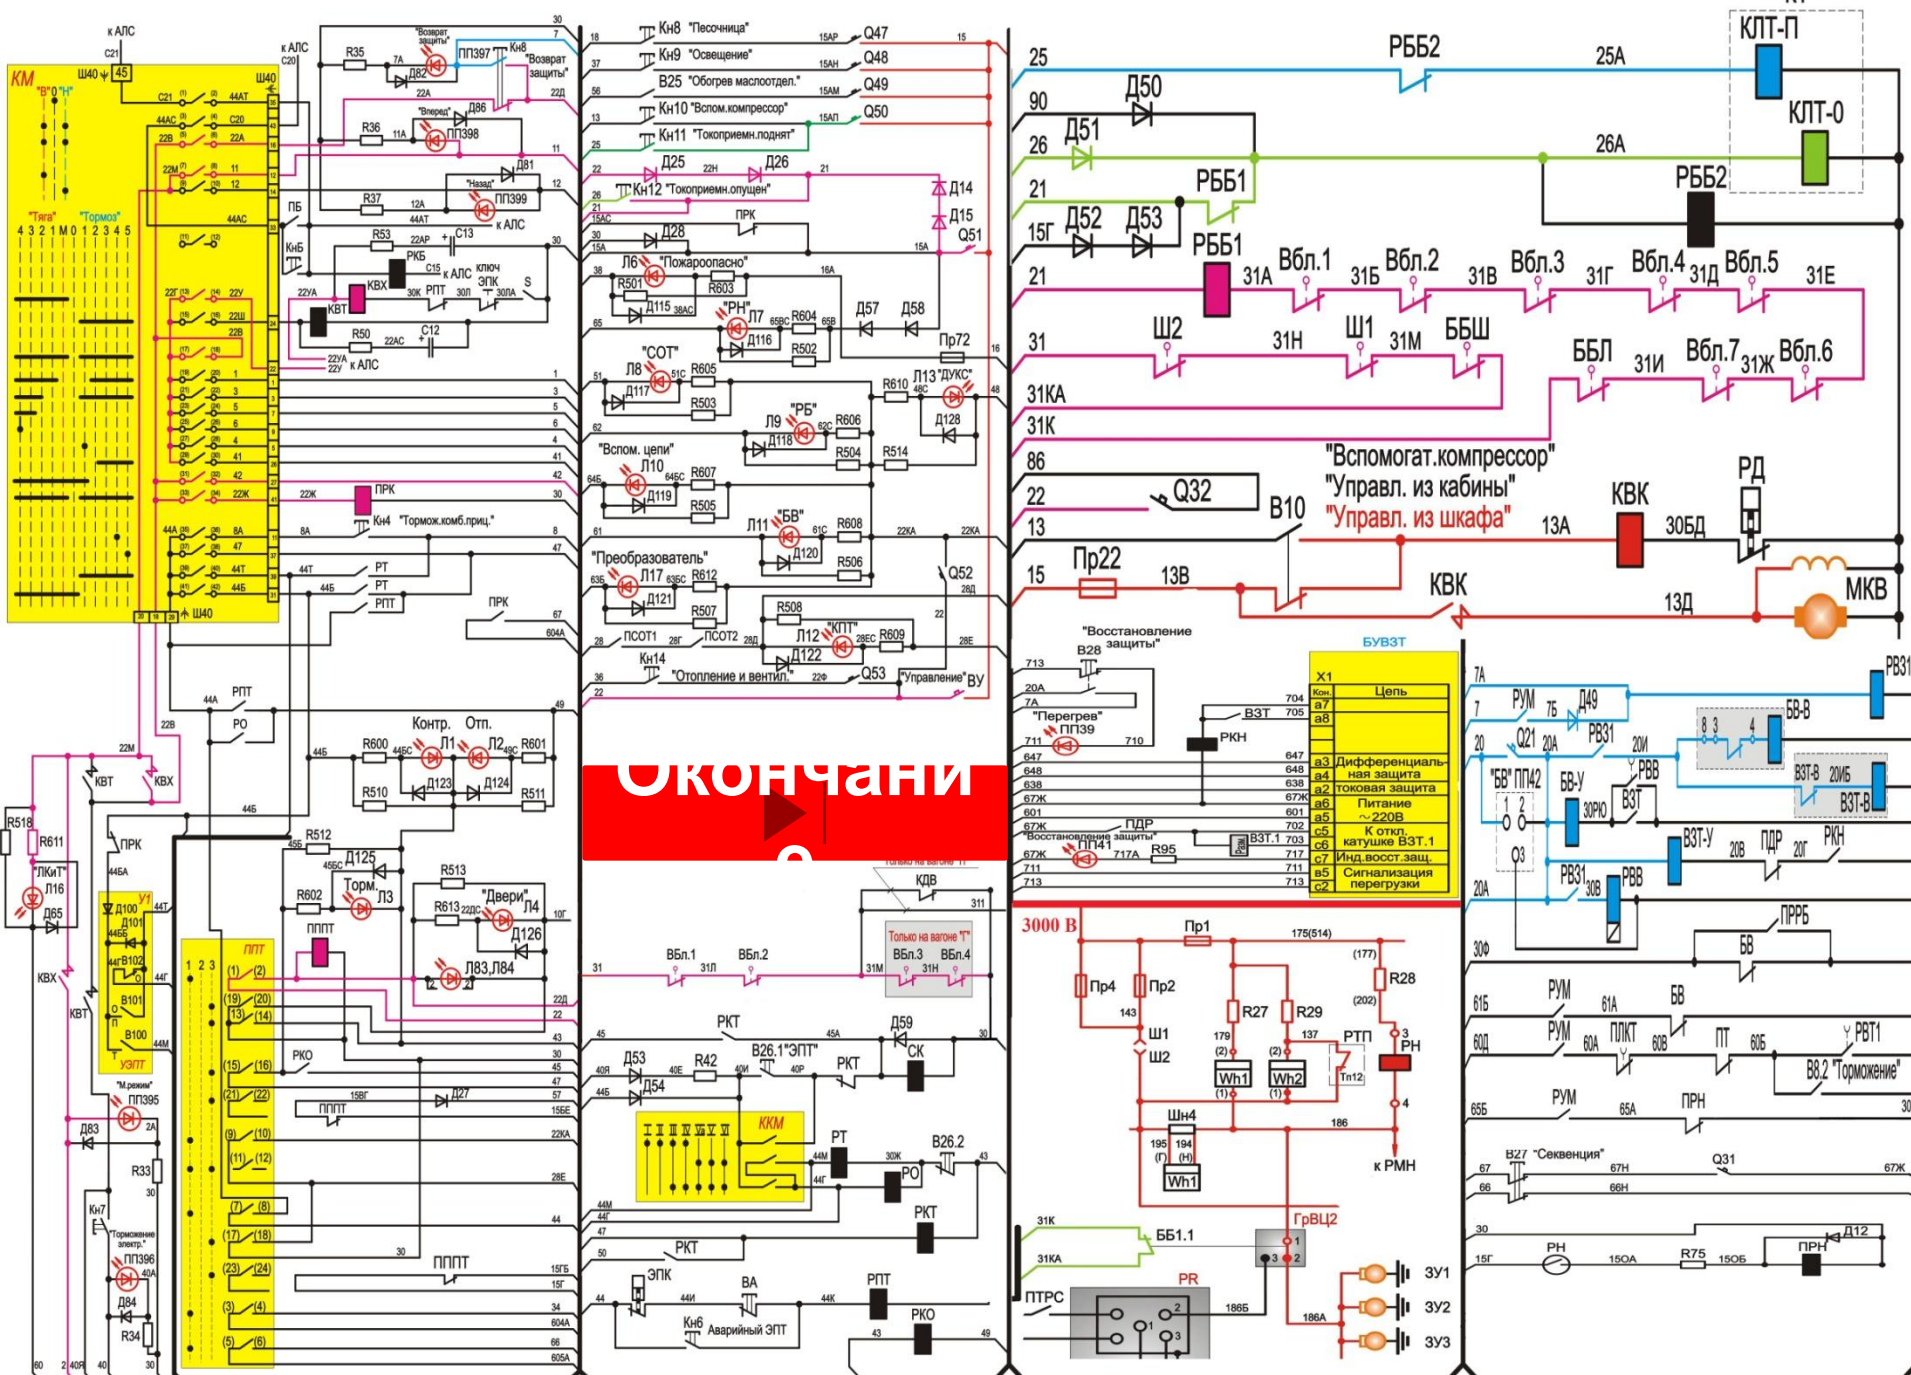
КМ
"В" 0 "Н"
"Тяга" "Тормоз"
4 3 2 1 М 0 1 2 3 4 5
к АЛС
С21
Ш40
45
Ш40
к АЛС
С20
R35
7А
Д82
"Возврат защиты"
ПП397
Кн8
"Возврат защиты"
22Д
22А
"Вперед"
Д86
R36
11А
ПП398
Д81
"Назад"
ПП399
R37
12А
44АТ
к АЛС
ПБ
КнБ
R53
22АР
С13
РКБ
С15
к АЛС
ключ ЭПК
КВХ
30К
РПТ
30Л
30ЛА
КВТ
R50
22АС
С12
22УА
22У
к АЛС
ПРК
22Ж
Кн4 "Тормож.комб.приц."
44Т
РТ
44Б
РТ
РПТ
ПРК
ВП
44А
РПТ
РО
22В
22М
КВТ
КВХ
44Б
R600
Контр.
Отп.
Л1
Л2
R601
R510
Д123
Д124
R511
R512
45Б
Д125
R518
R611
ПРК
"ЛКиТ"
Л16
Д65
У1
Д100
Д101
В102
В101
В100
44М
УЗПТ
КВХ
КВТ
"М.режим"
ПП395
Д83
R33
Кн7
"Торможение электр."
ПП396
Д84
R34
ППТ
РКО
ПППТ
ПППТ
Кн8 "Песочница"
Кн9 "Освещение"
В25 "Обогрев маслоотдел."
Кн10 "Вспом.компрессор"
Кн11 "Токоприемн.поднят"
Q47
Q48
Q49
Q50
Д25
Д26
Кн12 "Токоприемн.опущен"
Д14
Д15
Q51
ПРК
Д28
Л6 "Пожароопасно"
R501
R603
Д115
"РН"
Л7
R604
Д116
R502
Д57
Д58
Пр72
"СОТ"
Л8
R605
Д117
R503
R610
Л13 "ДУКС"
Д128
Л9
"РБ"
Д118
R606
R504
R514
"Вспом. цепи"
Л10
R607
Д119
R505
Л11
"БВ"
R608
Д120
R506
"Преобразователь"
Л17
R612
Д121
R507
Q52
R508
Л12
"КПТ"
R609
Д122
ПСОТ1
ПСОТ2
Кн14
"Отопление и вентил."
Q53
"Управление" ВУ
Окончани е
Только на вагоне "П"
КДВ
Торм.
Л3
R602
R513
"Двери"
Л4
R613
Д126
ПППТ
Л83,Л84
ВБл.1
31Л
ВБл.2
Только на вагоне "Г"
ВБл.3
ВБл.4
31Н
31М
РКТ
Д59
СК
Д53
R42
В26.1"ЭПТ"
РКТ
Д54
Д27
ККМ
РТ
РО
В26.2
РКТ
РКТ
ЭПК
ВА
РПТ
Кн6
Аварийный ЭПТ
РКО
25
РББ2
25А
КЛТ-П
90
Д50
КЛТ-0
26
Д51
26А
21
РББ1
РББ2
15Г
Д52
Д53
РББ1
21
31А
Вбл.1
31Б
Вбл.2
31В
Вбл.3
31Г
Вбл.4
31Д
Вбл.5
31Е
31
Ш2
31Н
Ш1
31М
ББШ
ББЛ
31И
Вбл.7
31Ж
Вбл.6
31КА
31К
86
"Вспомогат.компрессор"
"Управл. из кабины"
"Управл. из шкафа"
22
Q32
13
В10
13А
КВК
30БД
РД
15
Пр22
13В
КВК
13Д
МКВ
"Восстановление защиты"
В28
713
20А
7А
"Перегрев"
ПП39
711
710
ВЗТ
РКН
647
648
638
67Ж
601
67К
ПДР
"Восстановление защиты"
ПП41
717А
R95
67Ж
711
713
БУВЗТ
X1
| Кон. | Цепь |
|---|---|
| а7 | |
| а8 | |
| а3 | Дифференциальная защита |
| а4 | |
| а2 | токовая защита |
| а6 | Питание ~220В |
| а5 | |
| с5 | К откл. катушке ВЗТ.1 |
| с6 | |
| с7 | Инд.восст.защ. |
| в5 | Сигнализация перегрузки |
| с2 | |
3000 В
Пр1
175(514)
(177)
R28
(202)
Пр4
Пр2
143
R27
R29
Ш1
179
137
РТП
3
РН
Ш2
Wh1
Wh2
Тп12
4
Шн4
186
195
194
Wh1
к РМН
31К
ББ1.1
ГрВЦ2
31КА
ПТРС
PR
186Б
186А
ЗУ1
ЗУ2
ЗУ3
7А
РУМ
7Б
Д49
РВ31
7
Q21
20А
РВ31
20И
БВ-В
20
"БВ" ПП42
БВ-У
РВВ
ВЗТ
30РЮ
ВЗТ-В
20ИБ
ВЗТ-В
ВЗТ-У
20В
ПДР
20Г
РКН
20А
РВ31
30В
РВВ
ПРРБ
30Ф
БВ
61Б
РУМ
61А
БВ
60Д
РУМ
60А
ПЛКТ
60Б
ПТ
60Б
РВТ1
В8.2 "Торможение"
65Б
РУМ
65А
ПРН
В27 "Секвенция"
Q31
67
67Н
67Ж
66
66Н
30
15Г
РН
150А
R75
150Б
ПРН
Д12